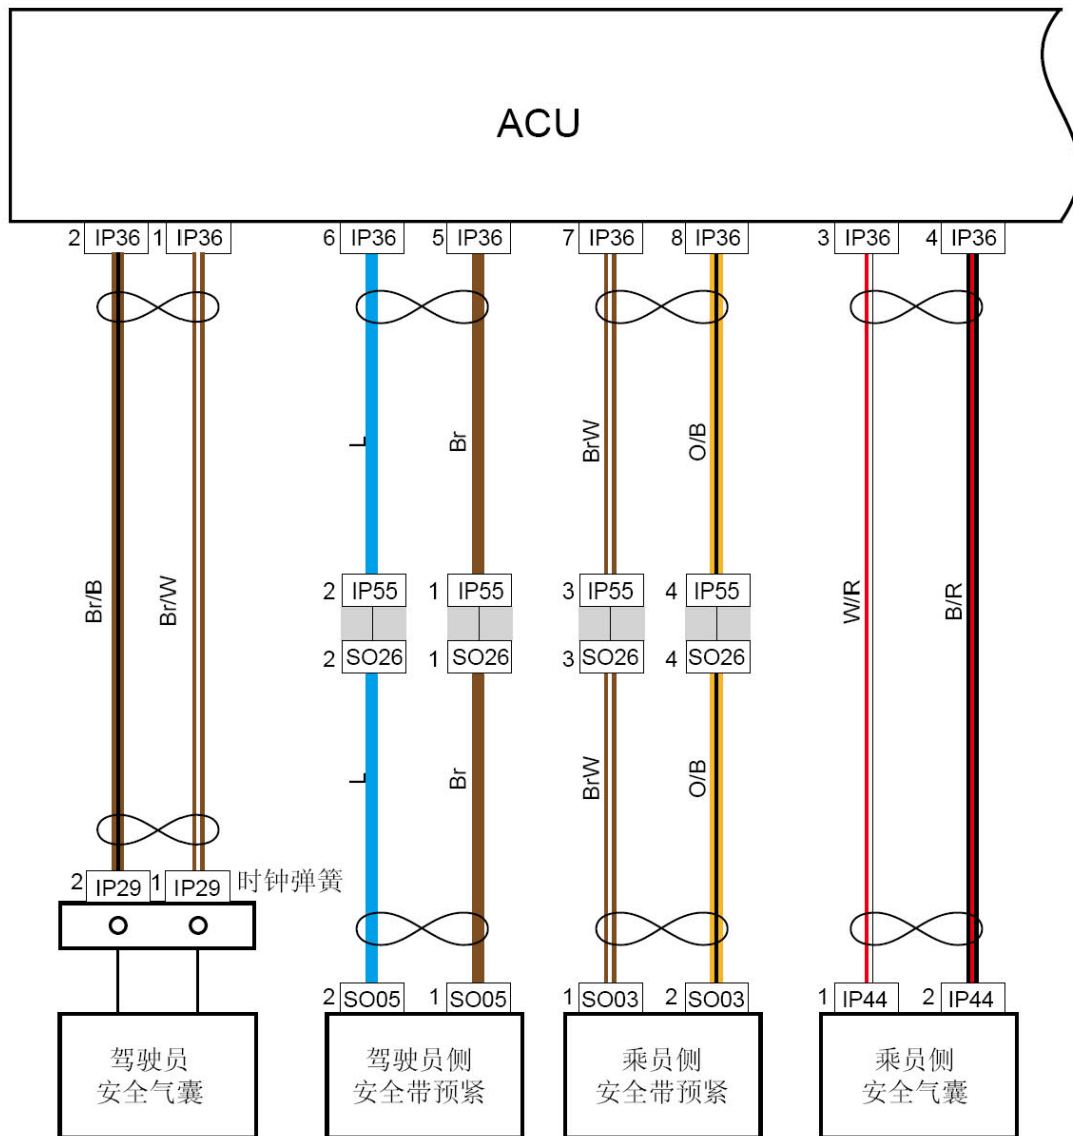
ACU

2 IP36 1 IP36 6 IP36 5 IP36 7 IP36 8 IP36 3 IP36 4 IP36

Br/B Br/W L Br BrW O/B W/R B/R

2 IP55 1 IP55 3 IP55 4 IP55

2 SO26 1 SO26 3 SO26 4 SO26

L Br BrW O/B

2 IP29 1 IP29 时钟弹簧

2 SO05 1 SO05 1 SO03 2 SO03 1 IP44 2 IP44

驾驶员
安全气囊

驾驶员侧
安全带预紧

乘员侧
安全带预紧

乘员侧
安全气囊